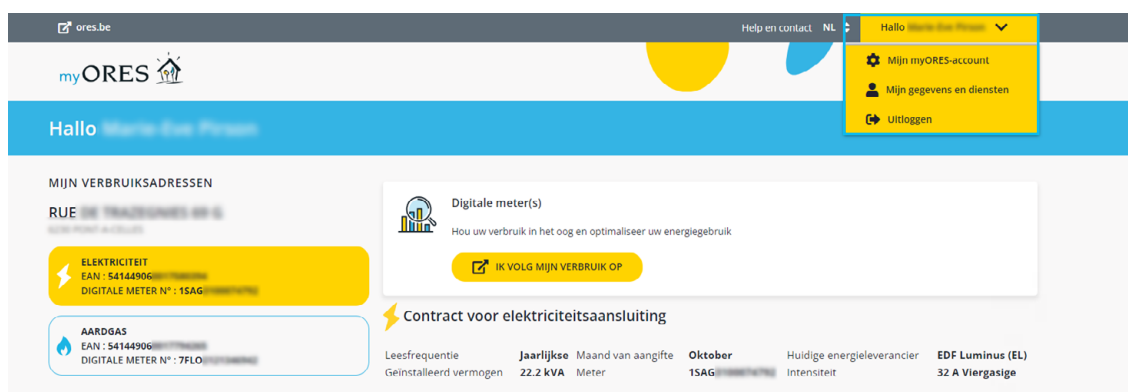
ores.be

Help en contact NL

Hallo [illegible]

Mijn myORES-account

Mijn gegevens en diensten

Uitloggen

myORES

Hallo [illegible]

MIJN VERBRUIKSADRESSEN

RUE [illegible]

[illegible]

ELEKTRICITEIT
EAN : 54144906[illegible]
DIGITALE METER N° : 1SAG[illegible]

AARDGAS
EAN : 54144906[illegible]
DIGITALE METER N° : 7FLO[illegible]

Digitale meter(s)

Hou uw verbruik in het oog en optimaliseer uw energiegebruik

IK VOLG MIJN VERBRUIK OP

Contract voor elektriciteitsaansluiting

| Leesfrequentie | Jaarlijkse | Maand van aangifte | Oktober | Huidige energieleverancier | EDF Luminus (EL) |
|---|---|---|---|---|---|
| Geïnstalleerd vermogen | 22.2 kVA | Meter | 1SAG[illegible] | Intensiteit | 32 A Viergasige |